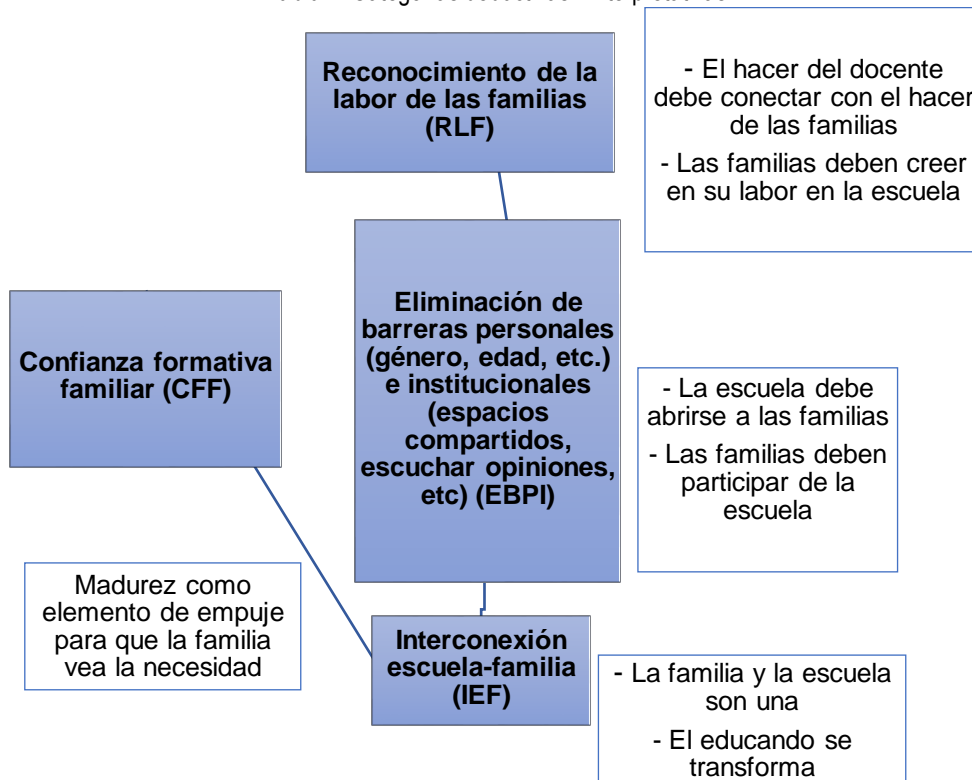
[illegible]

Reconocimiento de la labor de las familias (RLF)

- El hacer del docente debe conectar con el hacer de las familias

- Las familias deben creer en su labor en la escuela

Confianza formativa familiar (CFF)

Eliminación de barreras personales (género, edad, etc.) e institucionales (espacios compartidos, escuchar opiniones, etc) (EBPI)

- La escuela debe abrirse a las familias

- Las familias deben participar de la escuela

Madurez como elemento de empuje para que la familia vea la necesidad

Interconexión escuela-familia (IEF)

- La familia y la escuela son una

- El educando se transforma